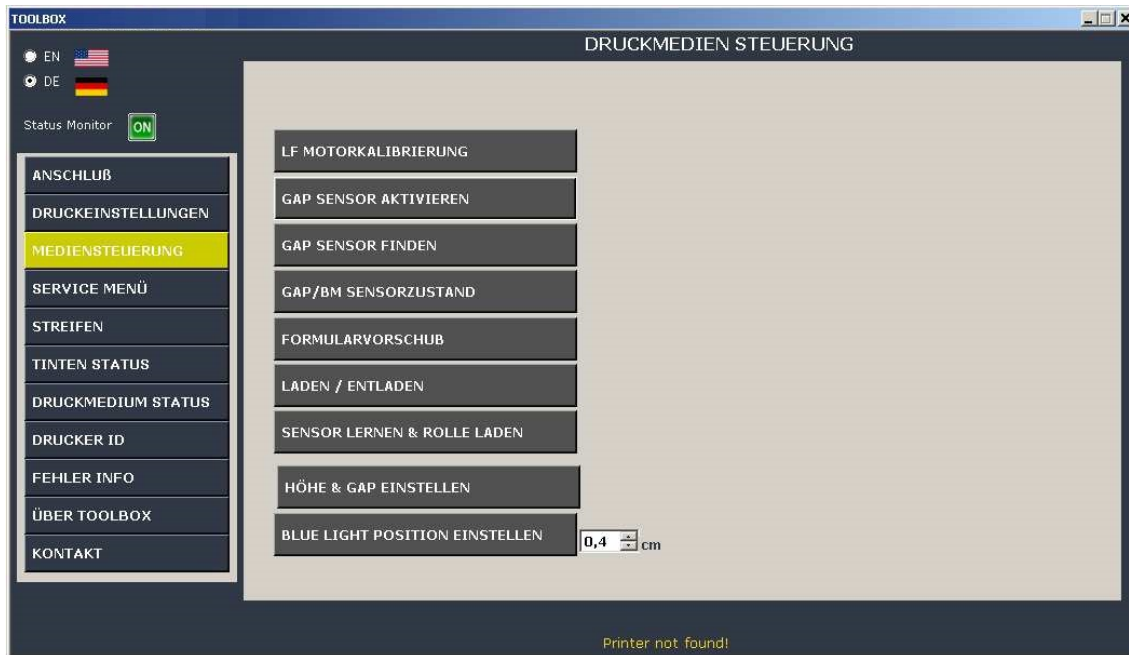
TOOLBOX

EN
DE

Status Monitor ON

ANSCHLUß
DRUCKEINSTELLUNGEN
MEDIENSTEUERUNG
SERVICE MENÜ
STREIFEN
TINTEN STATUS
DRUCKMEDIUM STATUS
DRUCKER ID
FEHLER INFO
ÜBER TOOLBOX
KONTAKT

DRUCKMEDIEN STEUERUNG

LF MOTORKALIBRIERUNG
GAP SENSOR AKTIVIEREN
GAP SENSOR FINDEN
GAP/BM SENSORZUSTAND
FORMULARVORSCHUB
LADEN / ENTLADEN
SENSOR LERNEN & ROLLE LADEN
HÖHE & GAP EINSTELLEN
BLUE LIGHT POSITION EINSTELLEN 0,4 cm

Printer not found!